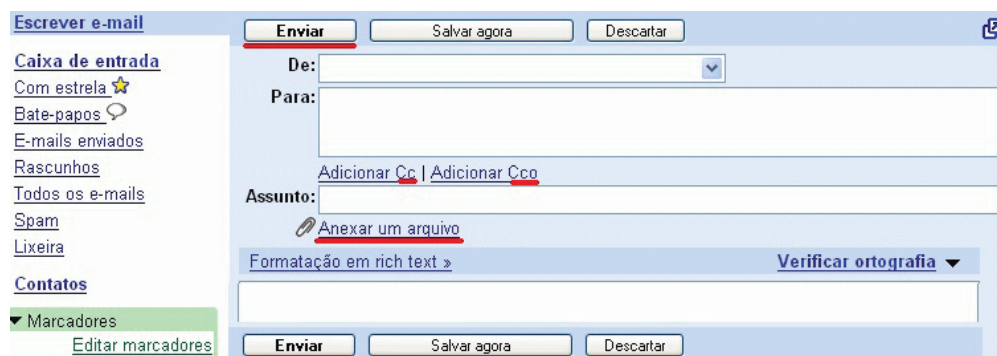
Escrever e-mail

Caixa de entrada
Com estrela
Bate-papos
E-mails enviados
Rascunhos
Todos os e-mails
Spam
Lixeira

Contatos

Marcadores
Editar marcadores

Enviar | Salvar agora | Descartar

De:
Para:
Adicionar Cc | Adicionar Cco
Assunto:
Anexar um arquivo

Formatação em rich text »
Verificar ortografia

Enviar | Salvar agora | Descartar